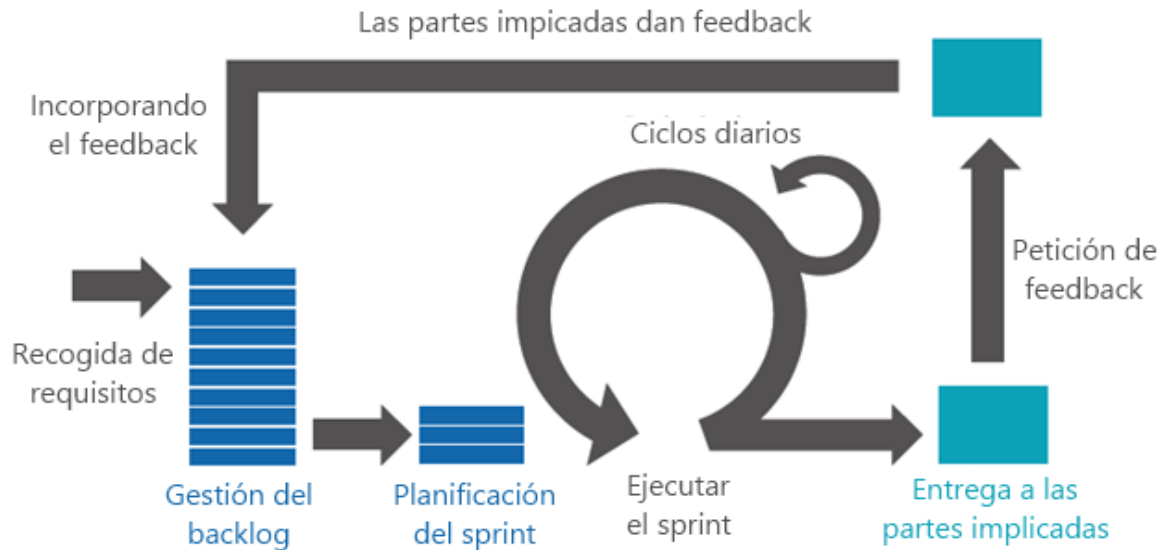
Las partes impicadas dan feedback

Incorporando el feedback

Ciclos diarios

Petición de feedback

Recogida de requisitos

Gestión del backlog

Planificación del sprint

Ejecutar el sprint

Entrega a las partes implicadas